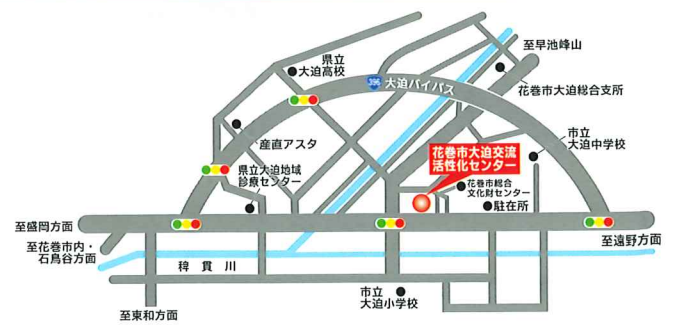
県立
大迫高校

396
大迫バイパス

至早池峰山

花巻市大迫総合支所

産直アスタ

市立
大迫中学校

花巻市大迫交流
活性化センター

県立大迫地域
診療センター

花巻市総合
文化財センター

駐在所

至盛岡方面

至花巻市内・
石鳥谷方面

至遠野方面

稗貫川

市立
大迫小学校

至東和方面